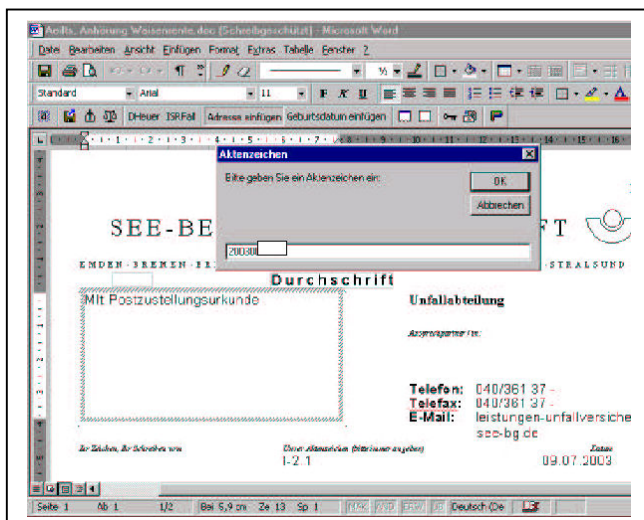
Anlts. Anhorung Waisenrente.doc (Schreibgeschützt) - Microsoft Word

Datei Bearbeiten Ansicht Einfügen Format Extras Tabelle Fenster ?

Standard Arial 11 F K U

DHeuer ISRFall Adresse einfügen Geburtsdatum einfügen

Aktenzeichen

Bitte geben Sie ein Aktenzeichen ein:

OK

Abbrechen

200308

SEE-BE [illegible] FT

EMDEN · BREMEN · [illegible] · STRALSUND

Durchschrift

Mit Postzustellungsurkunde

Unfallabteilung

Ansprechpartner Frau

Telefon: 040/361 37 -
Telefax: 040/361 37 -
E-Mail: leistungen-unfallversiche
see-bg.de

Ihr Zeichen, Ihr Schreiben vom

Unser Aktenzeichen (bitte immer angeben)
I-2 1

Datum
09.07.2003

Seite 1 Ab 1 1/2 Bei 5,9 cm Ze 13 Sp 1 MAK ÄND ERW ÜB Deutsch (De